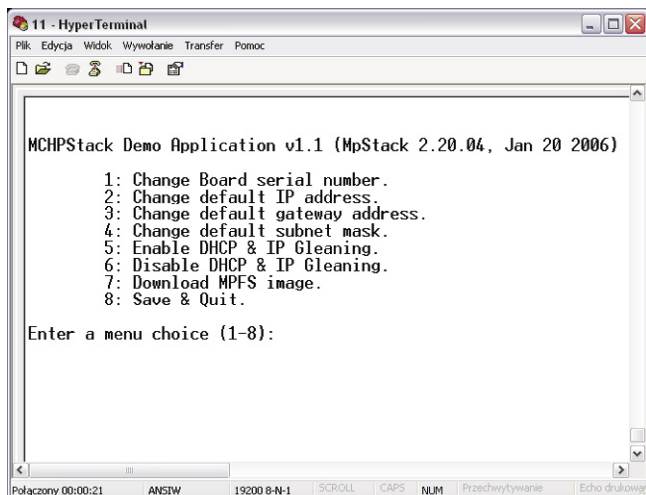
11 - HyperTerminal

Plik Edycja Widok Wywołanie Transfer Pomoc

MCHPStack Demo Application v1.1 (MpStack 2.20.04, Jan 20 2006)

1: Change Board serial number.
2: Change default IP address.
3: Change default gateway address.
4: Change default subnet mask.
5: Enable DHCP & IP Gleaning.
6: Disable DHCP & IP Gleaning.
7: Download MPFS image.
8: Save & Quit.

Enter a menu choice (1-8):

Połączony 00:00:21 ANSIW 19200 8-N-1 SCROLL CAPS NUM Przechwytywanie Echo drukowa